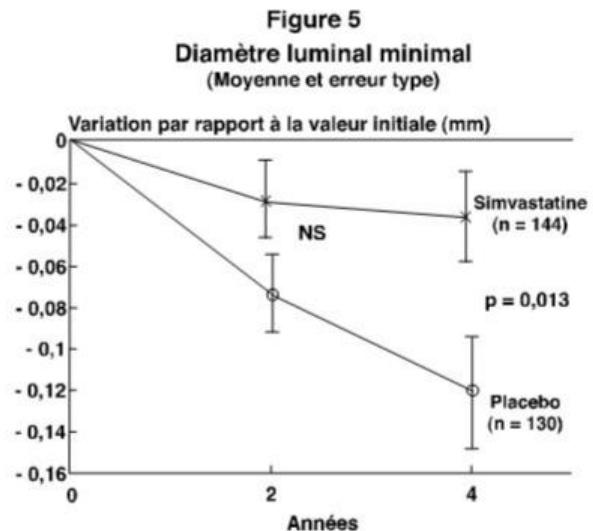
Figure 5
Diamètre luminal minimal
(Moyenne et erreur type)

Variation par rapport à la valeur initiale (mm)

0
- 0,02
- 0,04
- 0,06
- 0,08
- 0,1
- 0,12
- 0,14
- 0,16

NS

Simvastatine
(n = 144)

p = 0,013

Placebo
(n = 130)

0
2
4

Années